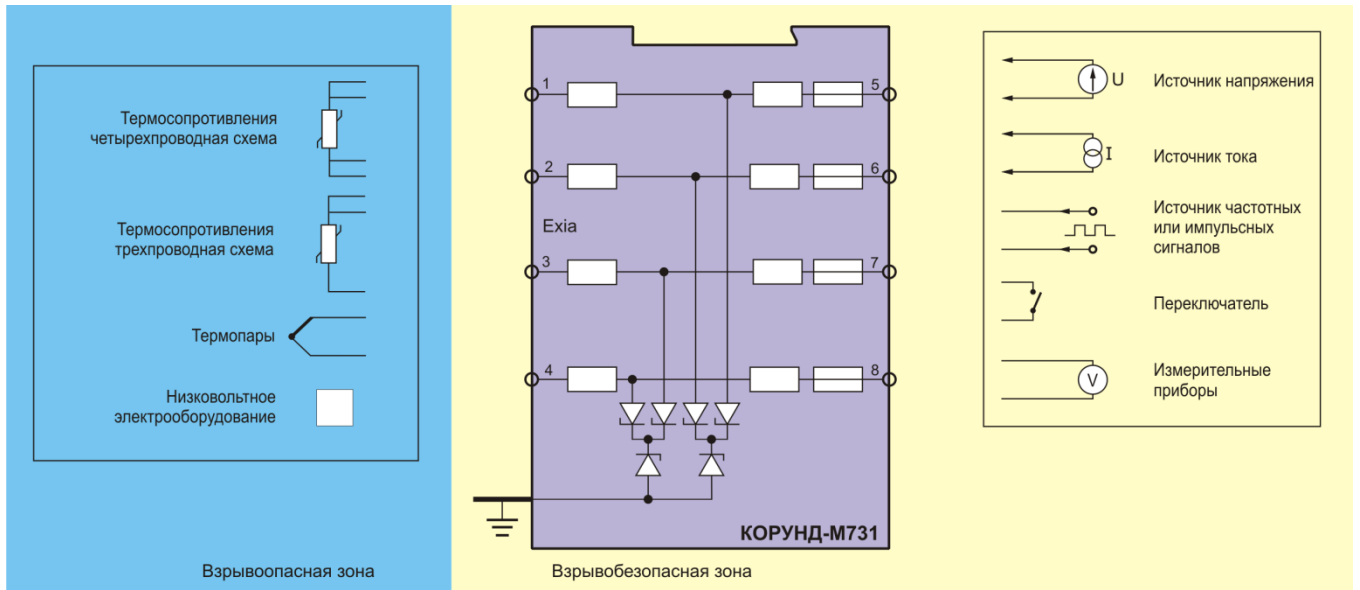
Термосопротивления четырехпроводная схема

Термосопротивления трехпроводная схема

Термопары

Низковольтное электрооборудование

Взрывоопасная зона

1
2
3
4
5
6
7
8

Exia

КОРУНД-М731

Взрывобезопасная зона

U
Источник напряжения

I
Источник тока

Источник частотных или импульсных сигналов

Переключатель

V
Измерительные приборы